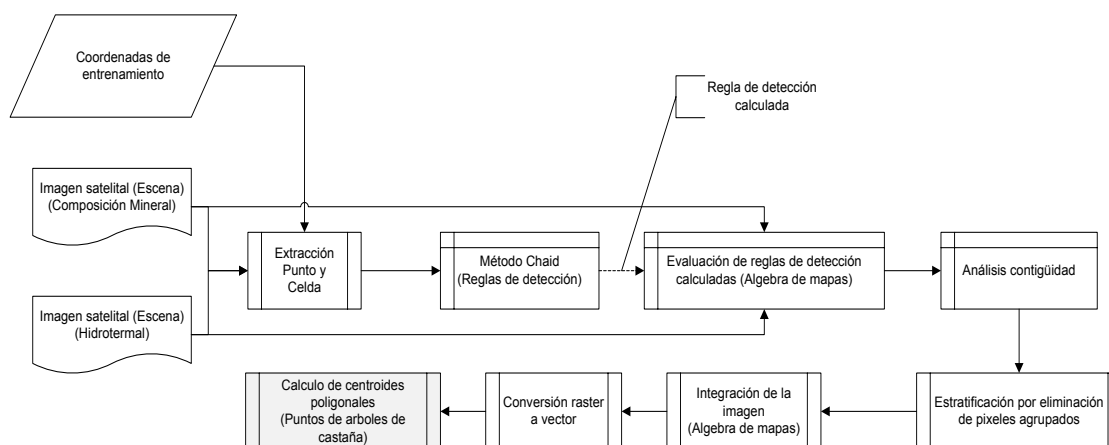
Coordenadas de entrenamiento

Regla de detección calculada

Imagen satelital (Escena) (Composición Mineral)

Imagen satelital (Escena) (Hidrotermal)

Extracción Punto y Celda

Método Chaid (Reglas de detección)

Evaluación de reglas de detección calculadas (Algebra de mapas)

Análisis contigüidad

Estratificación por eliminación de pixeles agrupados

Integración de la imagen (Algebra de mapas)

Conversión raster a vector

Calculo de centroides poligonales (Puntos de arboles de castaña)